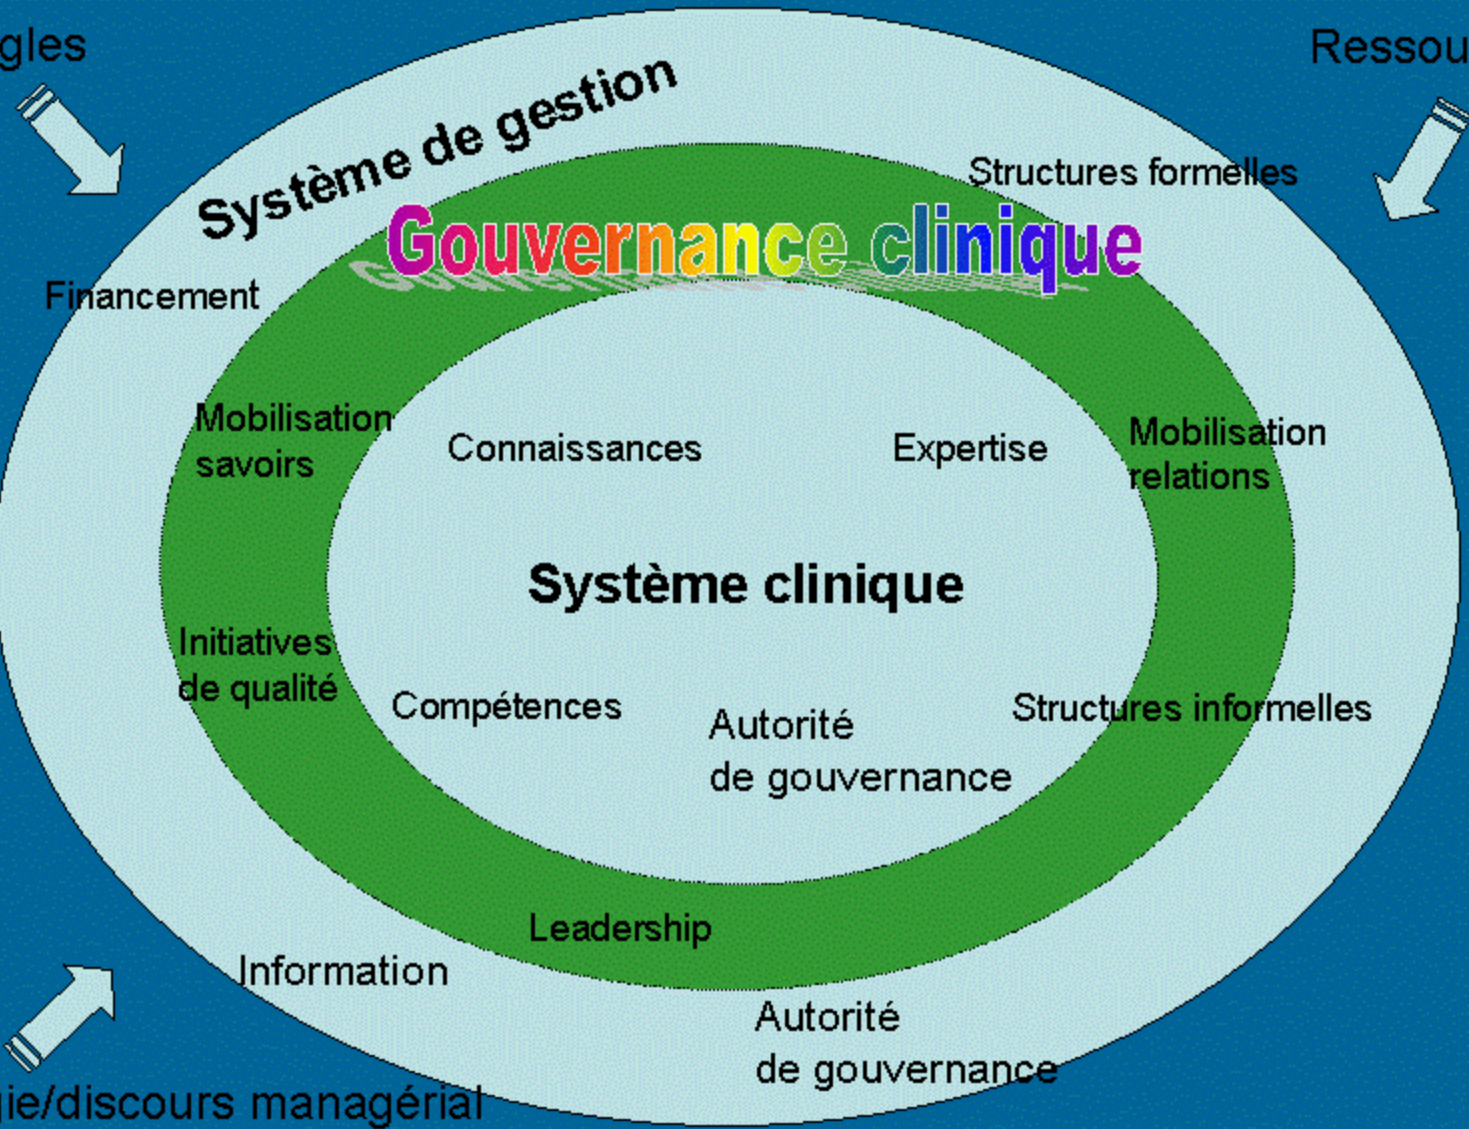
gles

Ressou

Système de gestion

Structures formelles

Gouvernance clinique

Financement

Mobilisation savoirs

Connaissances

Expertise

Mobilisation relations

Système clinique

Initiatives de qualité

Compétences

Autorité de gouvernance

Structures informelles

Leadership

Information

Autorité de gouvernance

ie/discours managérial